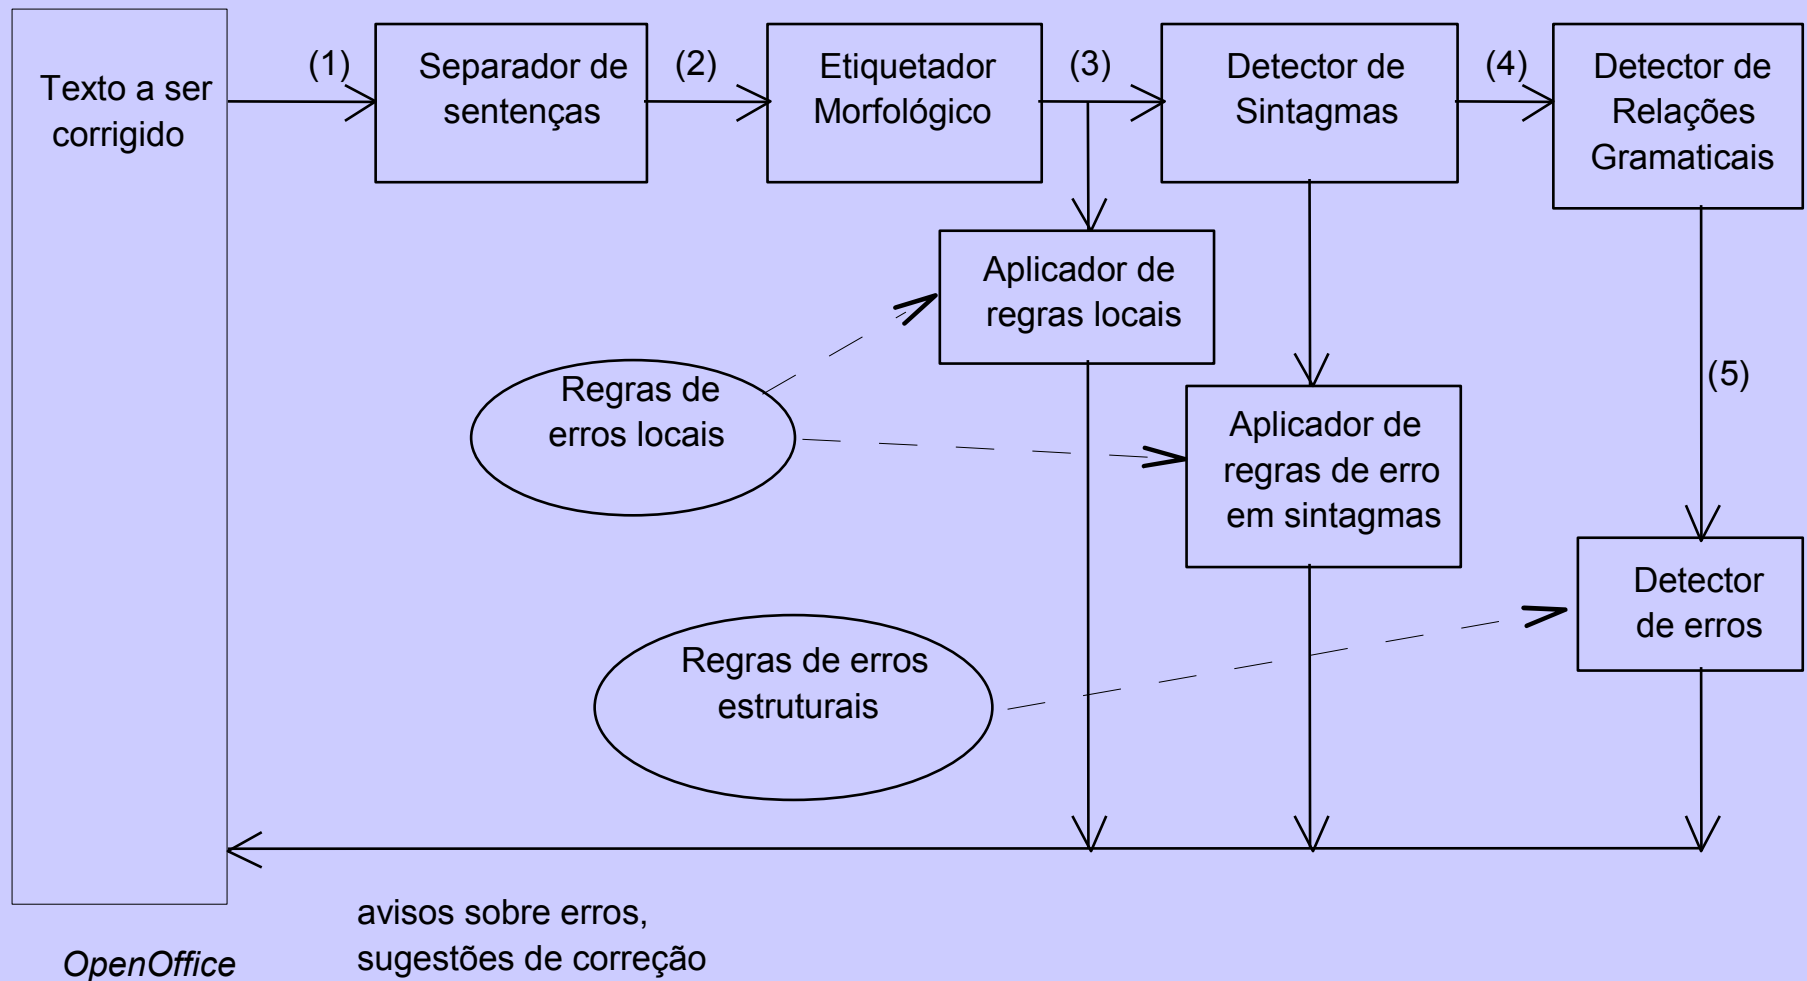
Texto a ser corrigido

(1)

Separador de sentenças

(2)

Etiquetador Morfológico

(3)

Detector de Sintagmas

(4)

Detector de Relações Gramaticais

Aplicador de regras locais

(5)

Regras de erros locais

Aplicador de regras de erro em sintagmas

Detector de erros

Regras de erros estruturais

avisos sobre erros, sugestões de correção

OpenOffice